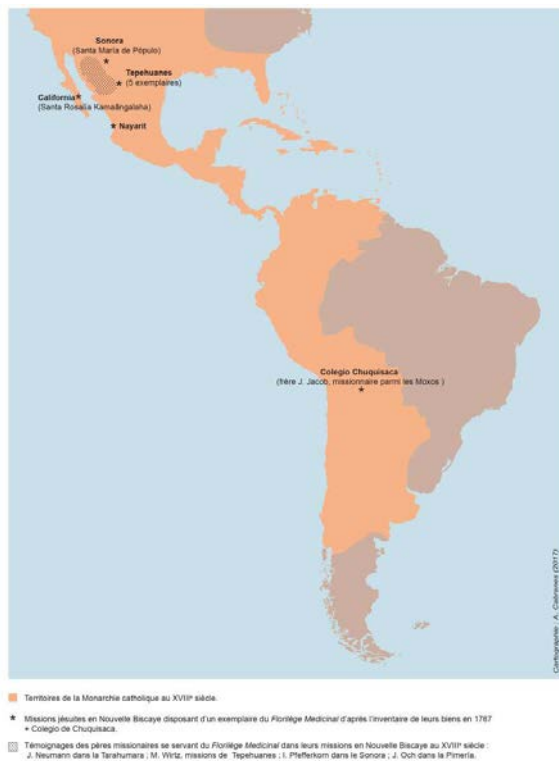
Sonora
(Santa María de Pópulo)

Tepehuanes
(5 exemplaires)

California
(Santa Rosalía Kamañgalaha)

Nayarit

Colegio Chuquisaca
(frère J. Jacob, missionnaire parmi les Moxos )

Cartographie : A. Cabranes (2017)

Territoires de la Monarchie catholique au XVIIIᵉ siècle.

Missions jésuites en Nouvelle Biscaye disposant d'un exemplaire du *Florilège Medicinal* d'après l'inventaire de leurs biens en 1767 + Colegio de Chuquisaca.

Témoignages des pères missionaires se servant du *Florilège Medicinal* dans leurs missions en Nouvelle Biscaye au XVIIIᵉ siècle : J. Neumann dans la Tarahumara ; M. Wirtz, missions de Tepehuanes ; I. Pfefferkorn dans le Sonora ; J. Och dans la Pimería.